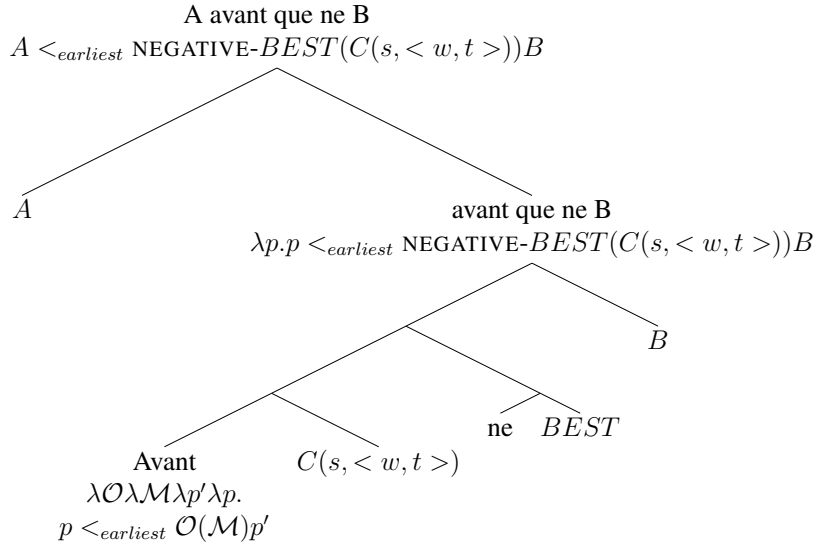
A avant que ne B
$A <_{earliest}$ NEGATIVE-$BEST(C(s, <w, t>))B$

$A$

avant que ne B
$\lambda p.p <_{earliest}$ NEGATIVE-$BEST(C(s, <w, t>))B$

$B$

ne $BEST$

Avant
$\lambda \mathcal{O} \lambda \mathcal{M} \lambda p' \lambda p.$
$p <_{earliest} \mathcal{O}(\mathcal{M})p'$

$C(s, <w, t>)$